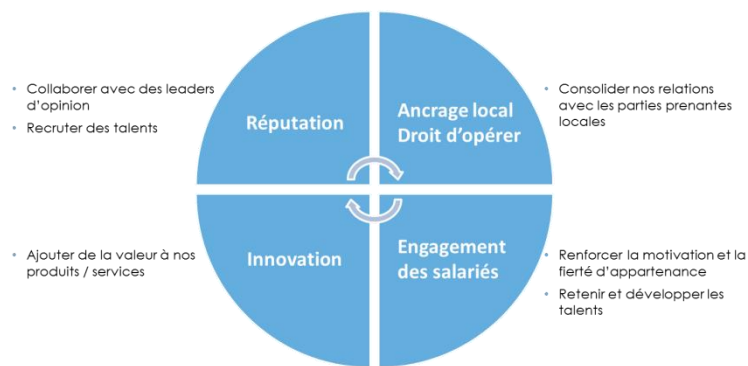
- Collaborer avec des leaders d'opinion
- Recruter des talents

Réputation

Ancrage local
Droit d'opérer

- Consolider nos relations avec les parties prenantes locales

- Ajouter de la valeur à nos produits / services

Innovation

Engagement des salariés

- Renforcer la motivation et la fierté d'appartenance
- Retenir et développer les talents